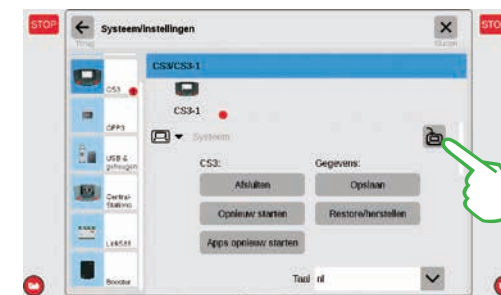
STOP

Systeem/Instellingen

Terug

Sluiten

CS3/CS3-1

CS3-1

CS3

CPP3

USB & geheugen

Central-Stations

Link S88

Booster

Systeem

CS3:

Gegevens:

Afsluiten

Opslaan

Opnieuw starten

Restore/herstellen

Apps opnieuw starten

Taal nl

STOP